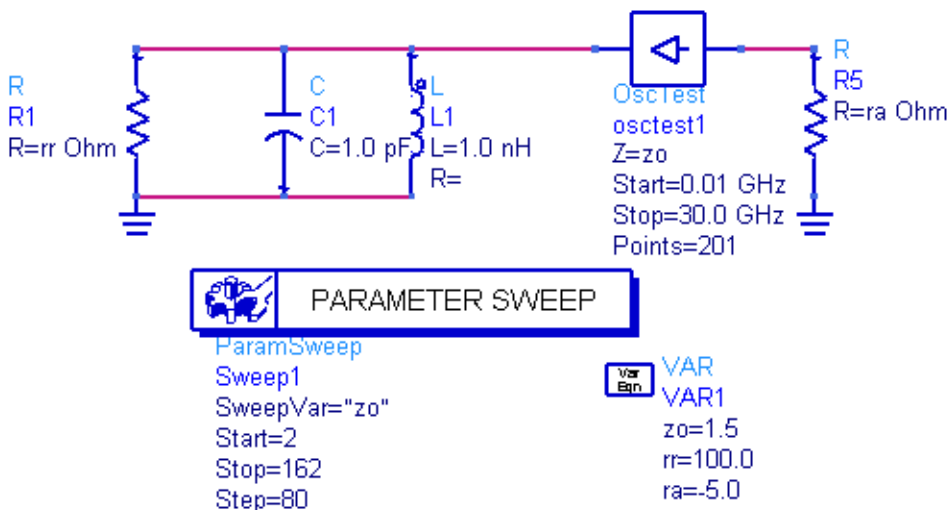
R
R1
R=rr Ohm

C
C1
C=1.0 pF

L
L1
L=1.0 nH
R=

OscTest
osctest1
Z=zo
Start=0.01 GHz
Stop=30.0 GHz
Points=201

R
R5
R=ra Ohm

PARAMETER SWEEP

ParamSweep
Sweep1
SweepVar="zo"
Start=2
Stop=162
Step=80

Var Eqn
VAR
VAR1
zo=1.5
rr=100.0
ra=-5.0